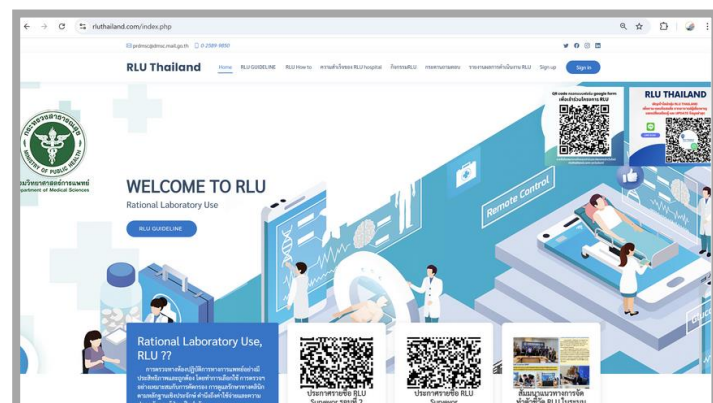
rluthailand.com/index.php

prdmsc@dmsc.mail.go.th 0 2589 9850

RLU Thailand Home RLU GUIDELINE RLU How to ความสำเร็จของ RLU hospital กิจกรรมRLU ทดสอบความสงสร ระบบการบันทึก/ประเมินผล RLU Sign up Sign in

QR code แบบตอบกลับ google form เพื่อเข้าร่วมโครงการ RLU

RLU THAILAND

กระทรวงสาธารณสุข MINISTRY OF PUBLIC HEALTH

กรมวิทยาศาสตร์การแพทย์ Department of Medical Sciences

WELCOME TO RLU

Rational Laboratory Use

RLU GUIDELINE

Remote Control

Rational Laboratory Use, RLU ??

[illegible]

ประกาศรายชื่อ RLU Surveyor รอบที่ 2

ประกาศรายชื่อ RLU Surveyor

สัมมนาแนวทางการจัดทำตัวชี้วัด RLU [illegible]